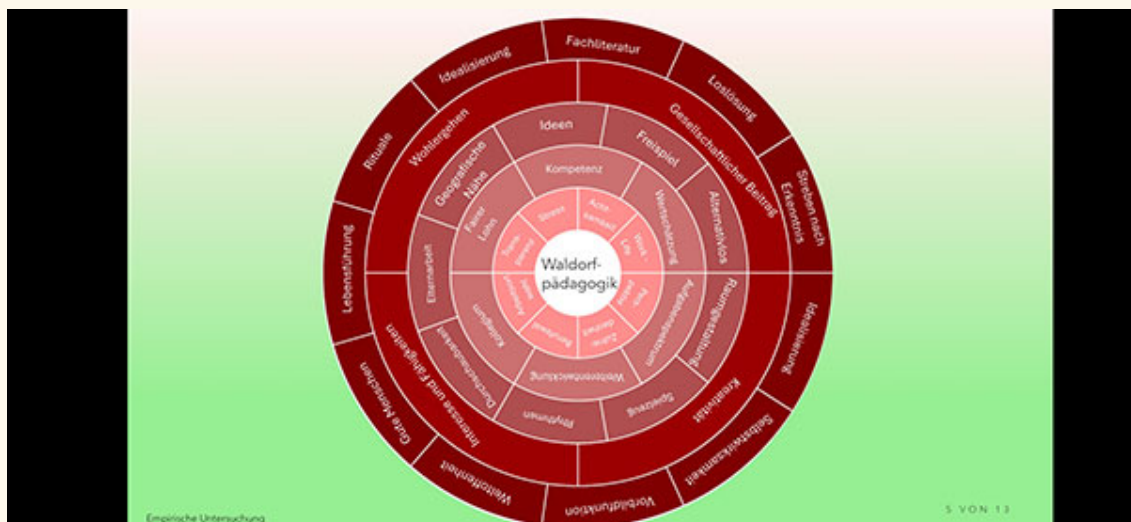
Fachliteratur
Idealisierung
Loslösung
Rituale
Wohlergehen
Ideen
Gesellschaftlicher Beitrag
Streben nach Erkenntnis
Geografische Nähe
Freispiel
Kompetenz
Stress
Anerkennung
Fairer Lohn
Wertschätzung
Alternativlos
Lebensführung
Elternarbeit
Waldorfpädagogik
Raumgestaltung
Idealisierung
Kollegium
Aufgabenspektrum
Durchschaubarkeit
Interesse und Fähigkeiten
Weltoffenheit
Kreativität
Rhythmen
Spielzeug
Selbstwirksamkeit
Gute Menschen
Weltoffenheit
Vorbildfunktion
Empirische Untersuchung
5 VON 13